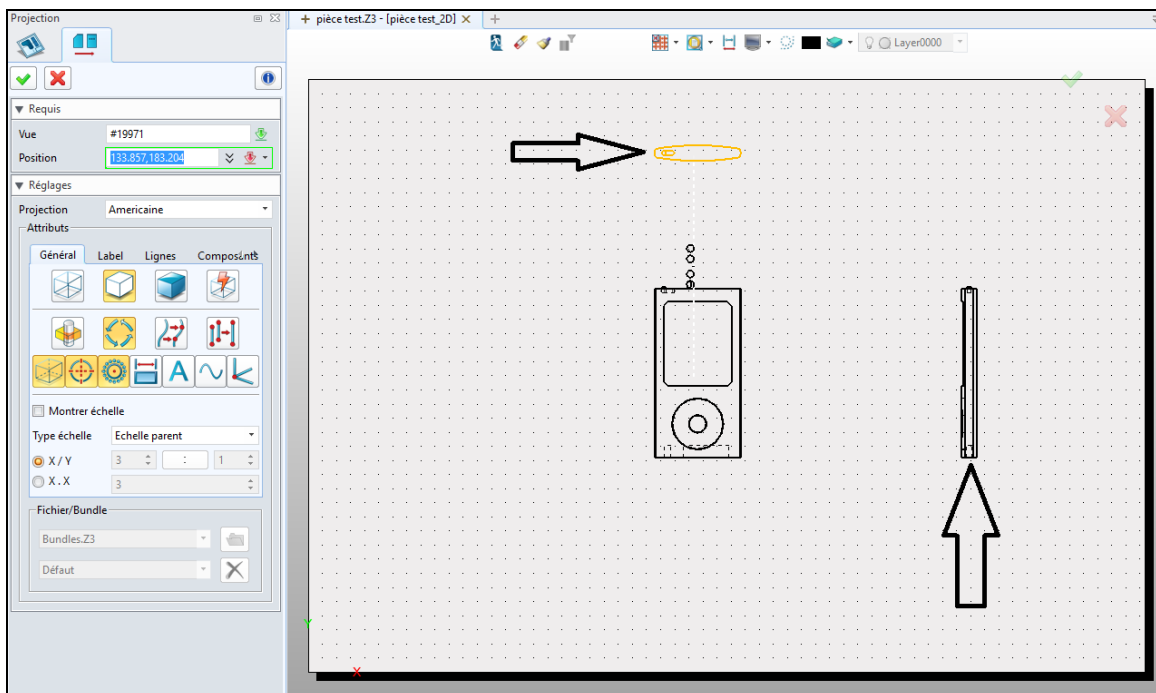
Projection

Requis

Vue #19971

Position 133.857,183.204

Réglages

Projection Americaine

Attributs

Général Label Lignes Composants

A

Montrer échelle

Type échelle Echelle parent

X / Y 3 : 1

X . X 3

Fichier/Bundle

Bundles.Z3

Défaut

pièce test.Z3 - [pièce test_2D]

Layer0000